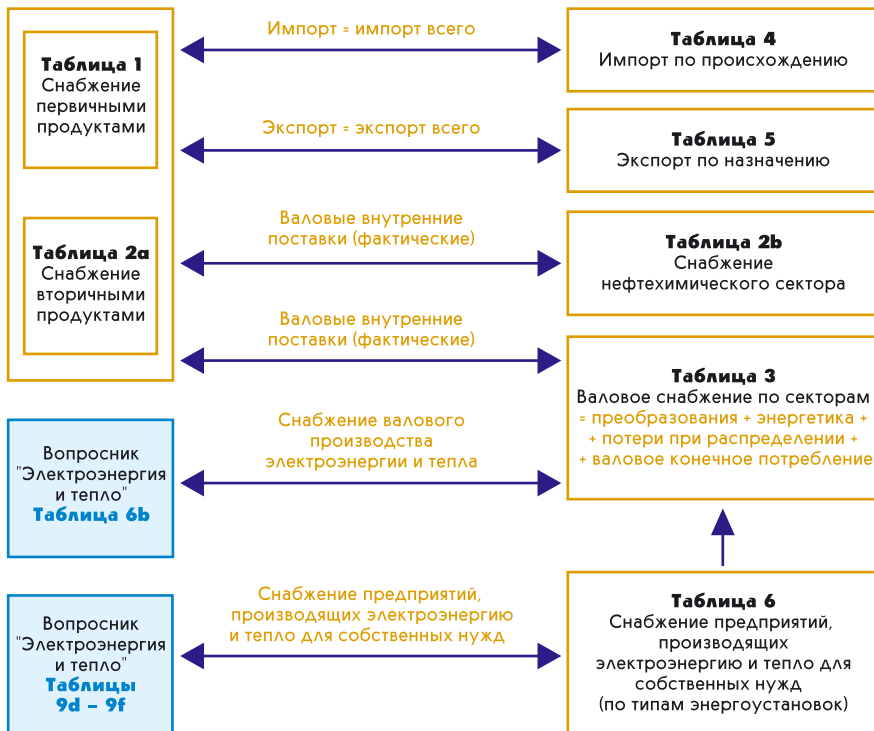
Таблица 1
Снабжение первичными продуктами

Таблица 2a
Снабжение вторичными продуктами

Импорт = импорт всего

Экспорт = экспорт всего

Валовые внутренние поставки (фактические)

Валовые внутренние поставки (фактические)

Таблица 4
Импорт по происхождению

Таблица 5
Экспорт по назначению

Таблица 2b
Снабжение нефтехимического сектора

Таблица 3
Валовое снабжение по секторам
= преобразования + энергетика +
+ потери при распределении +
+ валовое конечное потребление

Вопросник "Электроэнергия и тепло"
Таблица 6b

Снабжение валового производства электроэнергии и тепла

Вопросник "Электроэнергия и тепло"
Таблицы 9d – 9f

Снабжение предприятий, производящих электроэнергию и тепло для собственных нужд

Таблица 6
Снабжение предприятий, производящих электроэнергию и тепло для собственных нужд
(по типам энергоустановок)